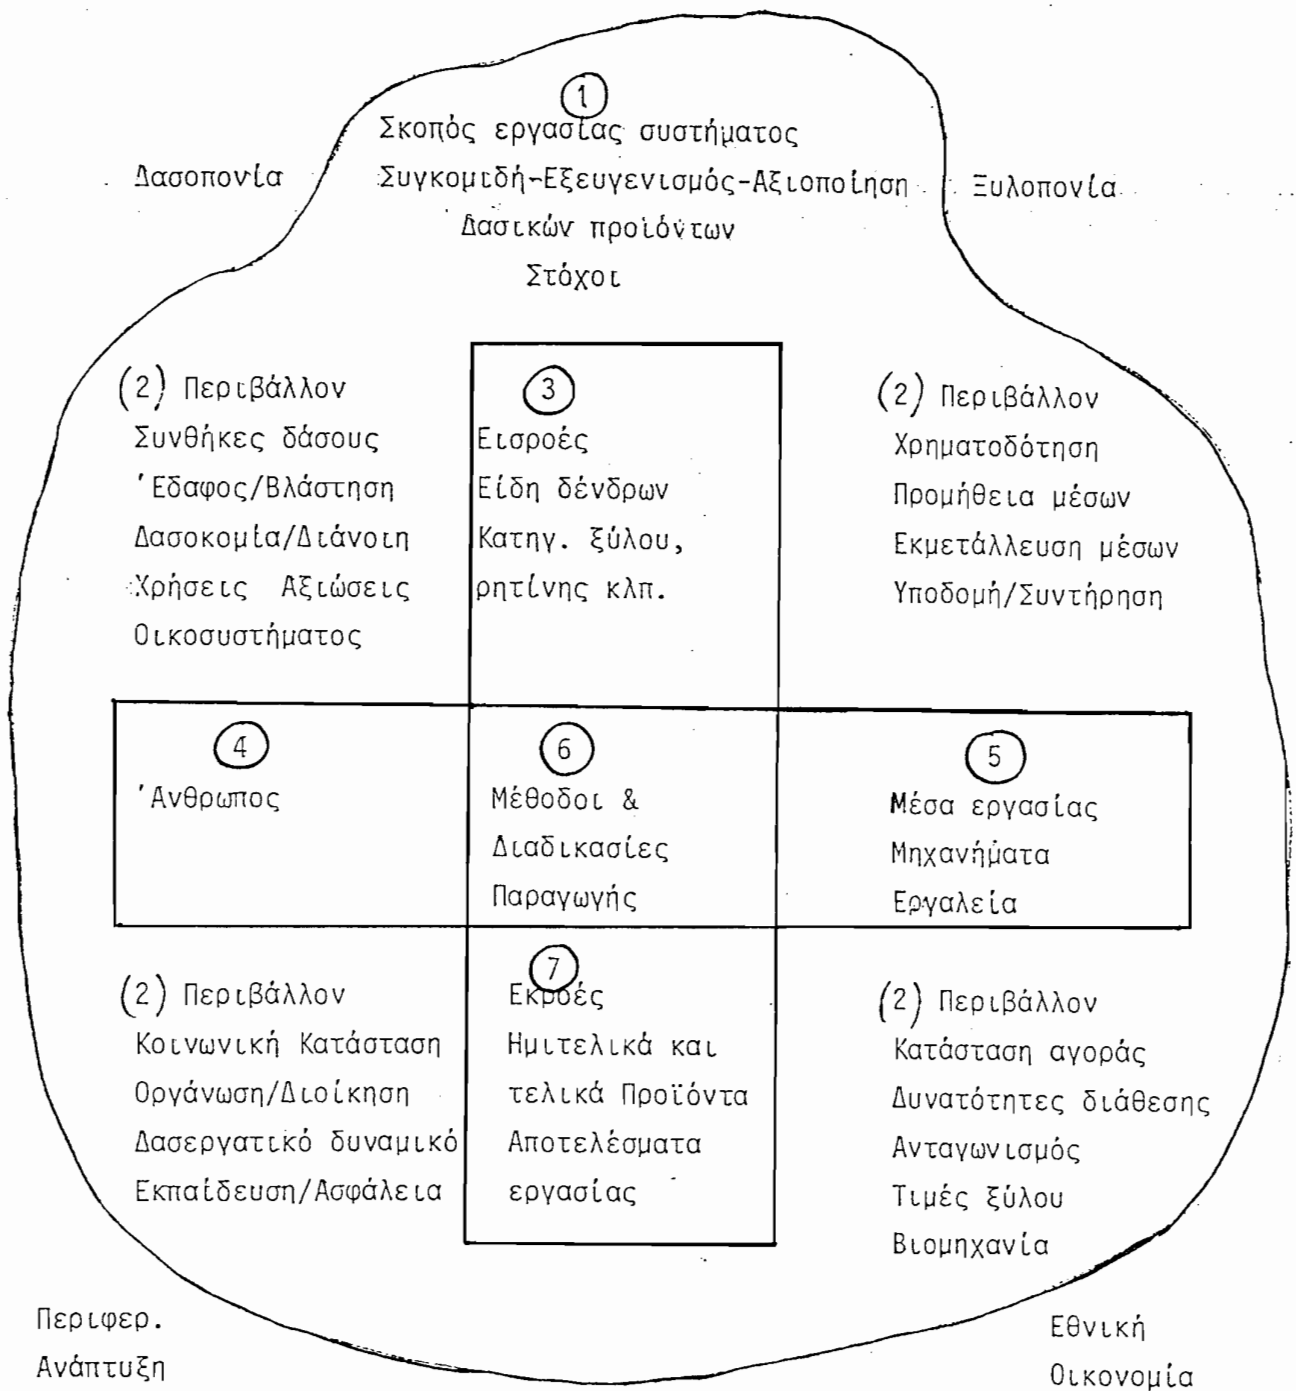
1
Σκοπός εργασίας συστήματος
Συγκομιδή-Εξευγενισμός-Αξιοποίηση
Δασικών προϊόντων
Στόχοι

Δασοπονία

Ξυλοπονία

(2) Περιβάλλον
Συνθήκες δάσους
'Εδαφος/Βλάστηση
Δασοκομία/Διάνοιη
Χρήσεις Αξιώσεις
Οικοσυστήματος

3
Εισροές
Είδη δένδρων
Κατηγ. ξύλου,
ρητίνης κλπ.

(2) Περιβάλλον
Χρηματοδότηση
Προμήθεια μέσων
Εκμετάλλευση μέσων
Υποδομή/Συντήρηση

4
'Ανθρωπος

6
Μέθοδοι &
Διαδικασίες
Παραγωγής

5
Μέσα εργασίας
Μηχανήματα
Εργαλεία

(2) Περιβάλλον
Κοινωνική Κατάσταση
Οργάνωση/Διοίκηση
Δασεργατικό δυναμικό
Εκπαίδευση/Ασφάλεια

7
Εκροές
Ημιτελικά και
τελικά Προϊόντα
Αποτελέσματα
εργασίας

(2) Περιβάλλον
Κατάσταση αγοράς
Δυνατότητες διάθεσης
Ανταγωνισμός
Τιμές ξύλου
Βιομηχανία

Περιφερ.
Ανάπτυξη

Εθνική
Οικονομία